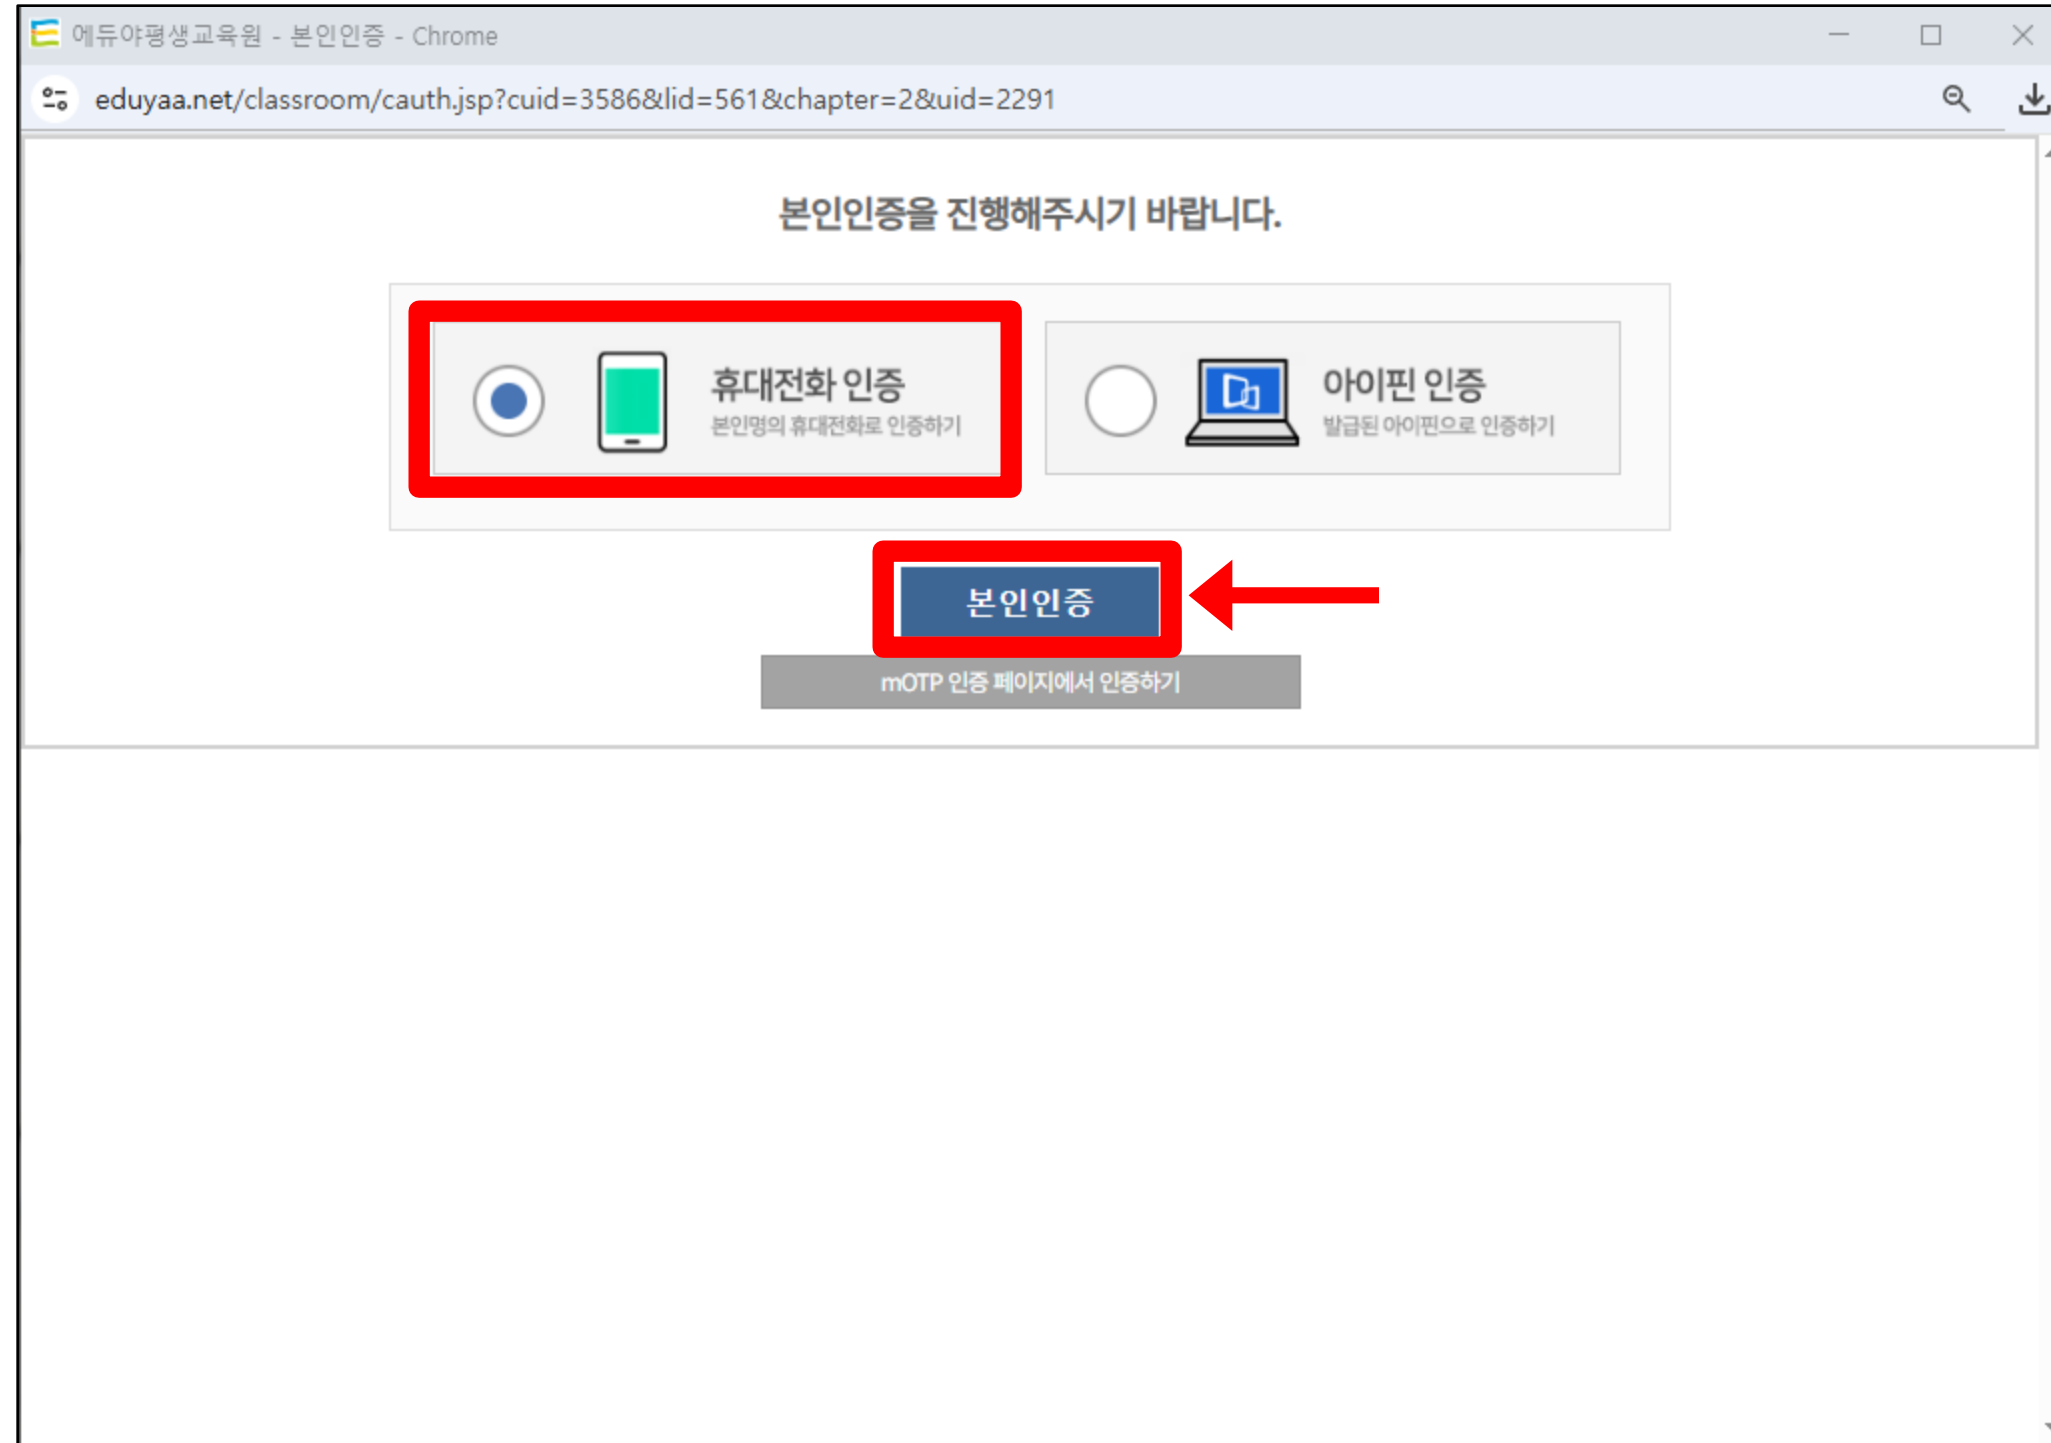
에듀야평생교육원 - 본인인증 - Chrome

eduyaa.net/classroom/cauth.jsp?cuid=3586&lid=561&chapter=2&uid=2291

본인인증을 진행해주시기 바랍니다.

휴대전화 인증
본인명의 휴대전화로 인증하기

아이핀 인증
발급된 아이핀으로 인증하기

본인인증

mOTP 인증 페이지에서 인증하기